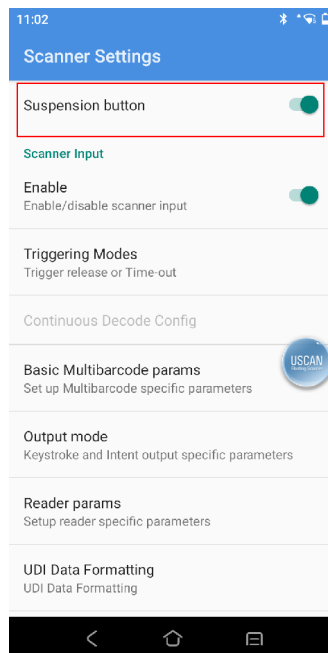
11:02

Scanner Settings

Suspension button

Scanner Input

Enable
Enable/disable scanner input

Triggering Modes
Trigger release or Time-out

Continuous Decode Config

Basic Multibarcode params
Set up Multibarcode specific parameters

USCAN
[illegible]

Output mode
Keystroke and Intent output specific parameters

Reader params
Setup reader specific parameters

UDI Data Formatting
UDI Data Formatting